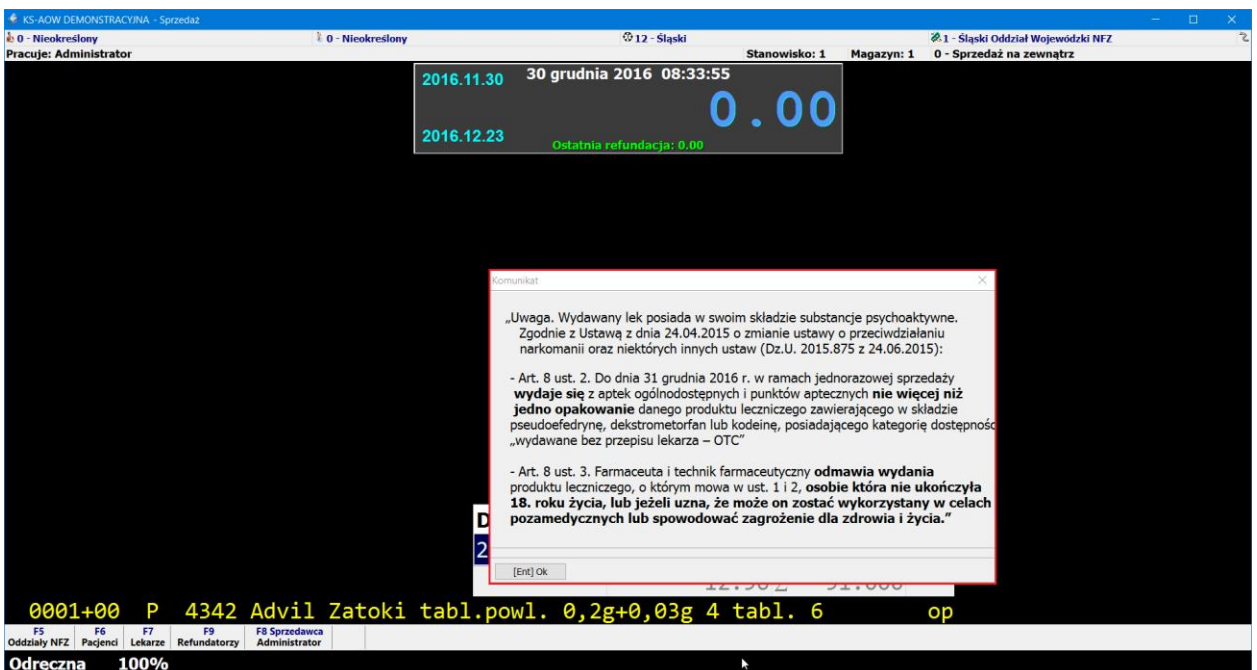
KS-AOW DEMONSTRACYJNA - Sprzedaż

0 - Nieokreślony
0 - Nieokreślony
12 - Śląski
1 - Śląski Oddział Wojewódzki NFZ

Pracuje: Administrator
Stanowisko: 1
Magazyn: 1
0 - Sprzedaż na zewnątrz

2016.11.30
30 grudnia 2016 08:33:55
0.00
2016.12.23
Ostatnia refundacja: 0.00

Komunikat

„Uwaga. Wydawany lek posiada w swoim składzie substancje psychoaktywne. Zgodnie z Ustawą z dnia 24.04.2015 o zmianie ustawy o przeciwdziałaniu narkomanii oraz niektórych innych ustaw (Dz.U. 2015.875 z 24.06.2015):

- Art. 8 ust. 2. Do dnia 31 grudnia 2016 r. w ramach jednorazowej sprzedaży **wydaje się** z aptek ogólnodostępnych i punktów aptecznych **nie więcej niż jedno opakowanie** danego produktu leczniczego zawierającego w składzie pseudoefedrynę, dekstrometorfan lub kodeinę, posiadającego kategorię dostępnośc „wydawane bez przepisu lekarza – OTC"

- Art. 8 ust. 3. Farmaceuta i technik farmaceutyczny **odmawia wydania** produktu leczniczego, o którym mowa w ust. 1 i 2, **osobie która nie ukończyła 18. roku życia, lub jeżeli uzna, że może on zostać wykorzystany w celach pozamedycznych lub spowodować zagrożenie dla zdrowia i życia."**

[Ent] Ok

D
2
12.962 91.000

0001+00 P 4342 Advil Zatoki tabl.powl. 0,2g+0,03g 4 tabl. 6 op

F5 Oddziały NFZ
F6 Pacjenci
F7 Lekarze
F9 Refundatorzy
F8 Sprzedawca Administrator

Odręczna 100%